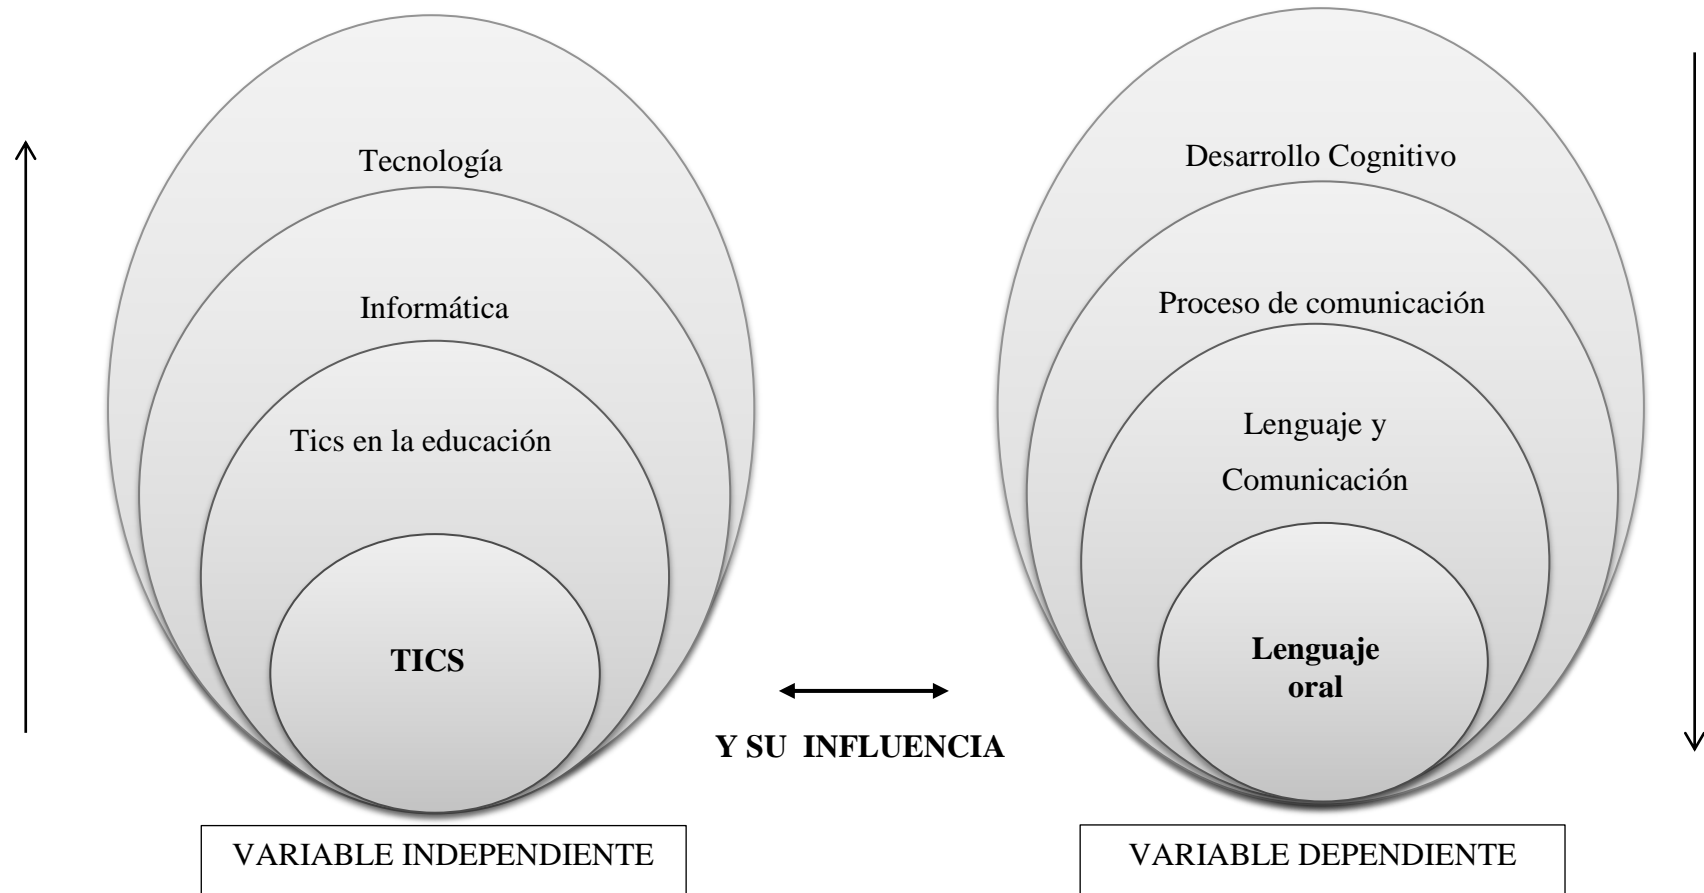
Tecnología

Informática

Tics en la educación

TICS

Desarrollo Cognitivo

Proceso de comunicación

Lenguaje y Comunicación

Lenguaje oral

Y SU INFLUENCIA

VARIABLE INDEPENDIENTE

VARIABLE DEPENDIENTE